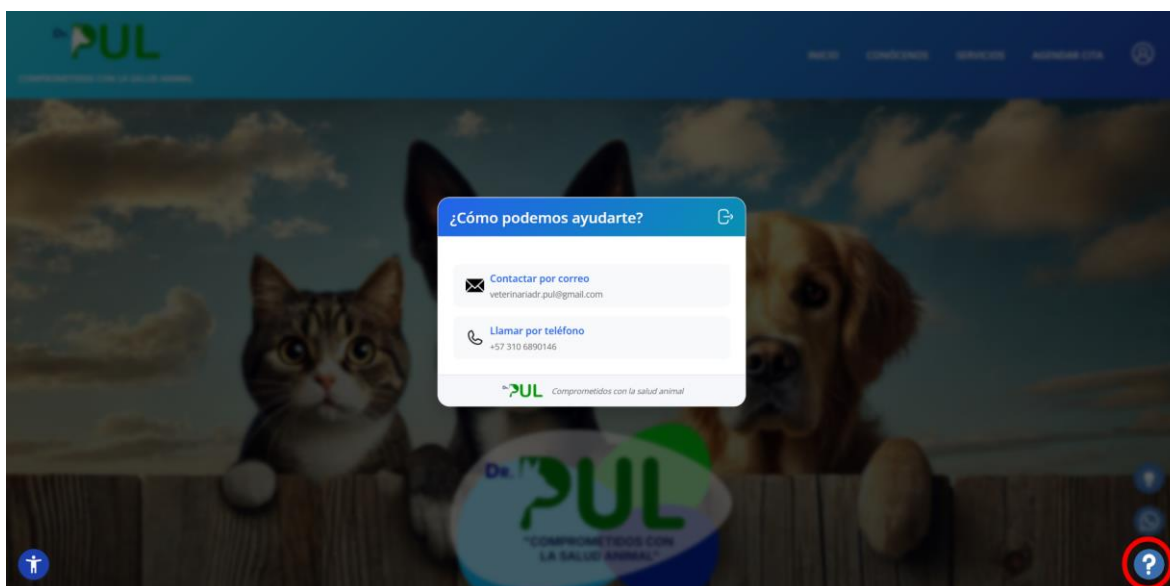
Dr. PUL
COMPROMETIDOS CON LA SALUD ANIMAL

INICIO CONÓCENOS SERVICIOS AGENDAR CITA

¿Cómo podemos ayudarte?

Contactar por correo
veterinariadr.pul@gmail.com

Llamar por teléfono
+57 310 6890146

Dr. PUL Comprometidos con la salud animal

Dr. PUL
"COMPROMETIDOS CON LA SALUD ANIMAL"

?